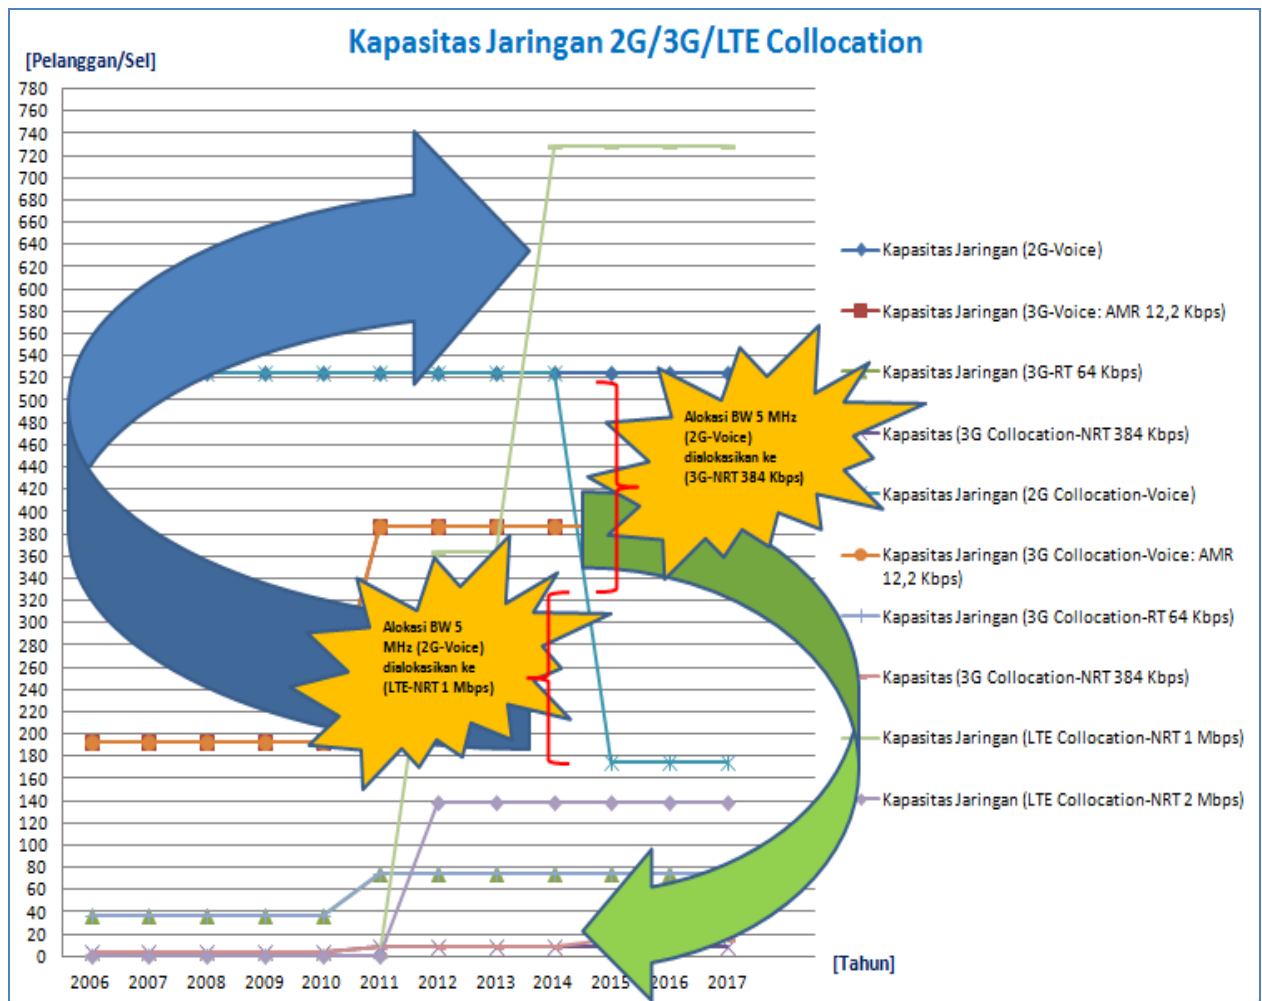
Kapasitas Jaringan 2G/3G/LTE Collocation

[Pelanggan/Sel]

780
760
740
720
700
680
660
640
620
600
580
560
540
520
500
480
460
440
420
400
380
360
340
320
300
280
260
240
220
200
180
160
140
120
100
80
60
40
20
0

2006 2007 2008 2009 2010 2011 2012 2013 2014 2015 2016 2017

[Tahun]

Alokasi BW 5 MHz (2G-Voice) dialokasikan ke (3G-NRT 384 Kbps)

Alokasi BW 5 MHz (2G-Voice) dialokasikan ke (LTE-NRT 1 Mbps)

Kapasitas Jaringan (2G-Voice)
Kapasitas Jaringan (3G-Voice: AMR 12,2 Kbps)
Kapasitas Jaringan (3G-RT 64 Kbps)
Kapasitas (3G Collocation-NRT 384 Kbps)
Kapasitas Jaringan (2G Collocation-Voice)
Kapasitas Jaringan (3G Collocation-Voice: AMR 12,2 Kbps)
Kapasitas Jaringan (3G Collocation-RT 64 Kbps)
Kapasitas (3G Collocation-NRT 384 Kbps)
Kapasitas Jaringan (LTE Collocation-NRT 1 Mbps)
Kapasitas Jaringan (LTE Collocation-NRT 2 Mbps)